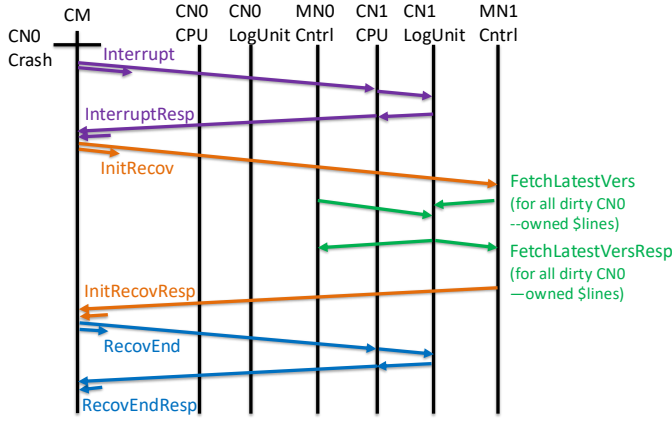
CM

CN0 Crash

CN0 CPU

CN0 LogUnit

MN0 Cntrl

CN1 CPU

CN1 LogUnit

MN1 Cntrl

Interrupt

InterruptResp

InitRecov

FetchLatestVers (for all dirty CN0 --owned $lines)

FetchLatestVersResp (for all dirty CN0 —owned $lines)

InitRecovResp

RecovEnd

RecovEndResp